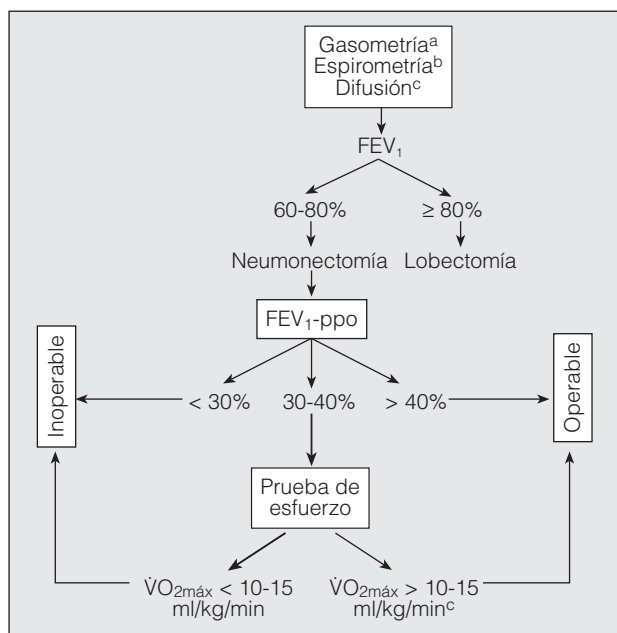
Gasometría$^{a}$
Espirometría$^{b}$
Difusión$^{c}$

FEV$_1$

60-80%

≥ 80%

Neumonectomía

Lobectomía

FEV$_1$-ppo

Inoperable

< 30%

30-40%

> 40%

Operable

Prueba de esfuerzo

$\dot{V}O_{2máx}$ < 10-15 ml/kg/min

$\dot{V}O_{2máx}$ > 10-15 ml/kg/min$^{c}$